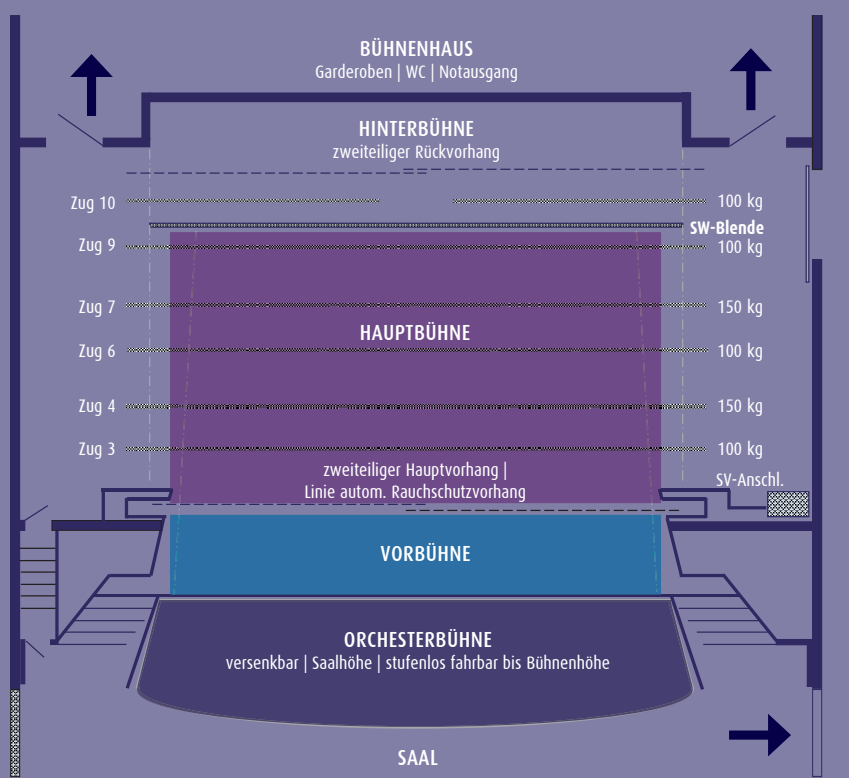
BÜHNENHAUS
Garderoben | WC | Notausgang

HINTERBÜHNE
zweiteiliger Rückvorhang

Zug 10 100 kg
SW-Blende
Zug 9 100 kg

Zug 7 150 kg

HAUPTBÜHNE

Zug 6 100 kg

Zug 4 150 kg

Zug 3 100 kg

zweiteiliger Hauptvorhang |
Linie autom. Rauchschutzvorhang

SV-Anschl.

VORBÜHNE

ORCHESTERBÜHNE
versenkbar | Saalhöhe | stufenlos fahrbar bis Bühnenhöhe

SAAL